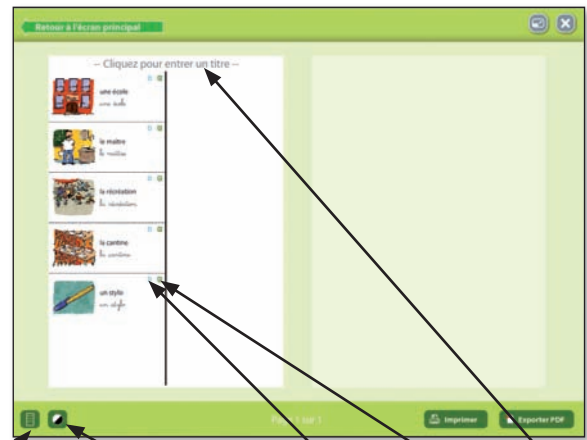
Retour à l'écran principal

-- Cliquez pour entrer un titre --

une école
une école

le maître
le maître

la récréation
la récréation

la cantine
la cantine

un stylo
un stylo

Page 1 sur 1

Imprimer

Exporter PDF